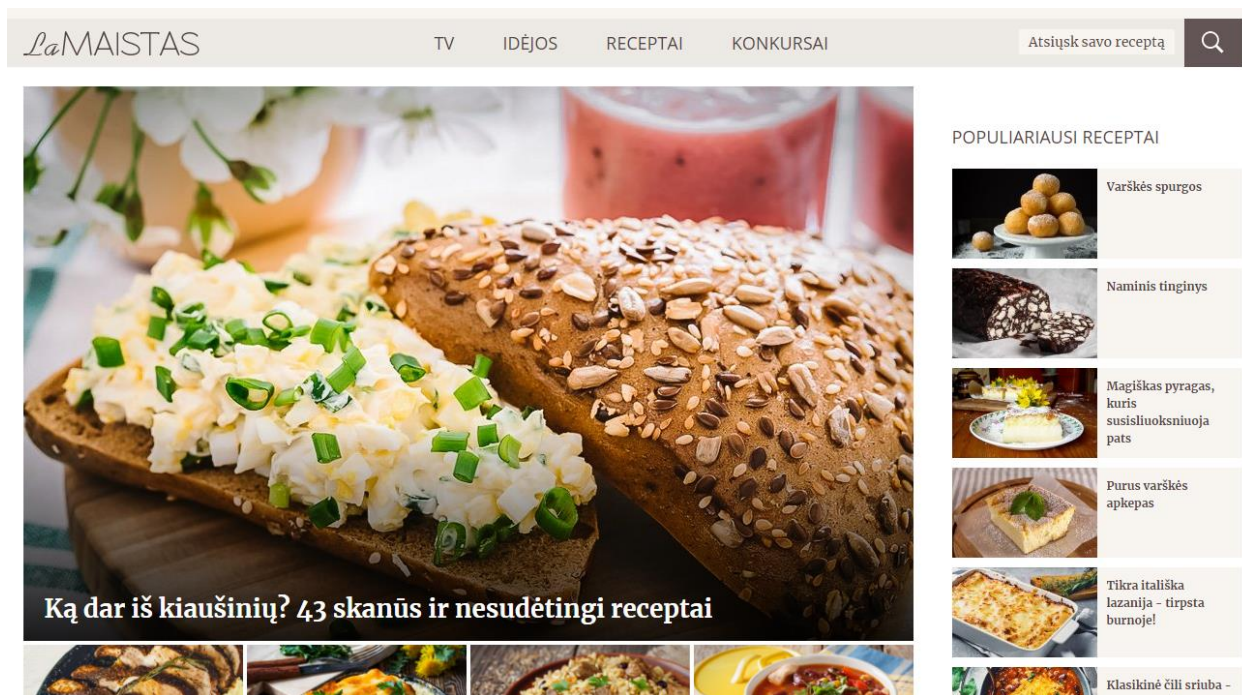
LaMAISTAS

TV IDĖJOS RECEPTAI KONKURSAI

Atsiųsk savo receptą

Ką dar iš kiaušinių? 43 skanūs ir nesudėtingi receptai

POPULIARIAUSI RECEPTAI

Varškės spurgos

Naminis tinginys

Magiškas pyragas, kuris susisliuoksniuoja pats

Purus varškės apkepas

Tikra itališka lazanija - tirpsta burnoje!

Klasikinė čili sriuba -